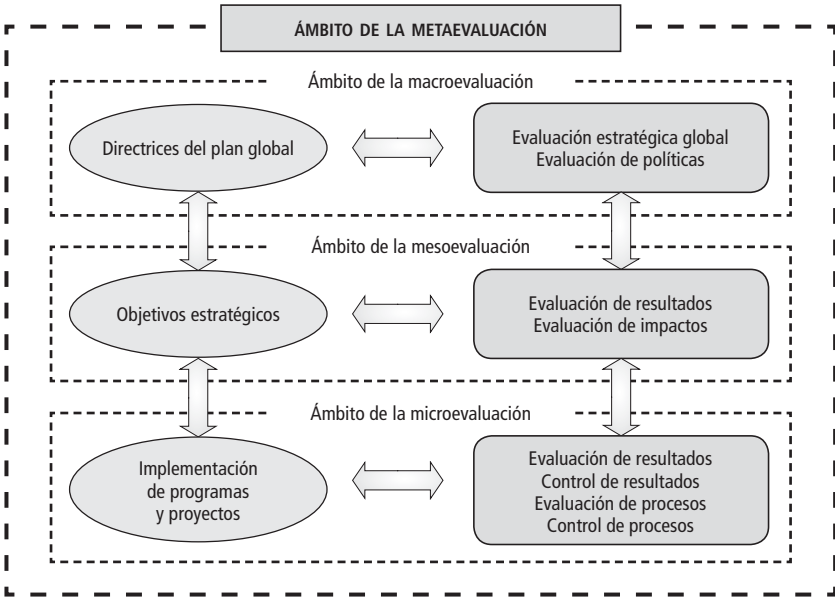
ÁMBITO DE LA METAEVALUACIÓN

Ámbito de la macroevaluación

Directrices del plan global

Evaluación estratégica global
Evaluación de políticas

Ámbito de la mesoevaluación

Objetivos estratégicos

Evaluación de resultados
Evaluación de impactos

Ámbito de la microevaluación

Implementación de programas y proyectos

Evaluación de resultados
Control de resultados
Evaluación de procesos
Control de procesos